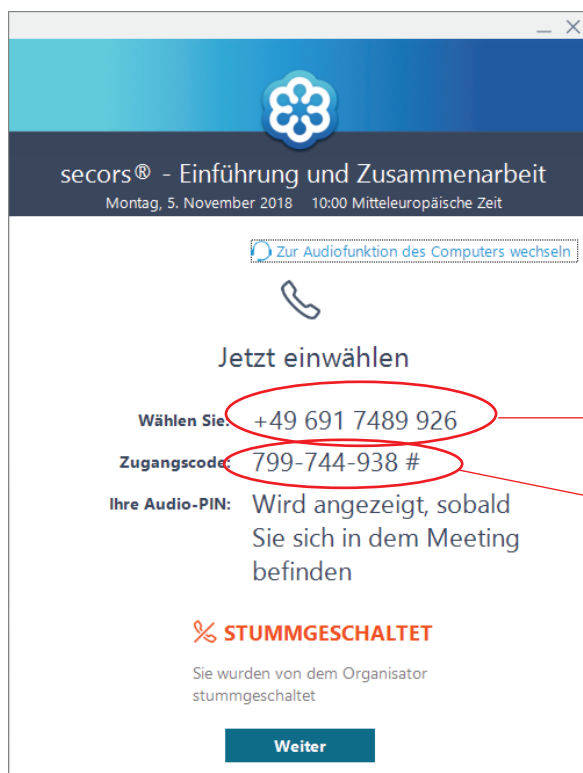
secors® - Einführung und Zusammenarbeit
Montag, 5. November 2018 10:00 Mitteleuropäische Zeit

Zur Audiofunktion des Computers wechseln

Jetzt einwählen

Wählen Sie: +49 691 7489 926
Zugangscode: 799-744-938 #
Ihre Audio-PIN: Wird angezeigt, sobald Sie sich in dem Meeting befinden

STUMMGESCHALTET

Sie wurden von dem Organisator stummgeschaltet

Weiter